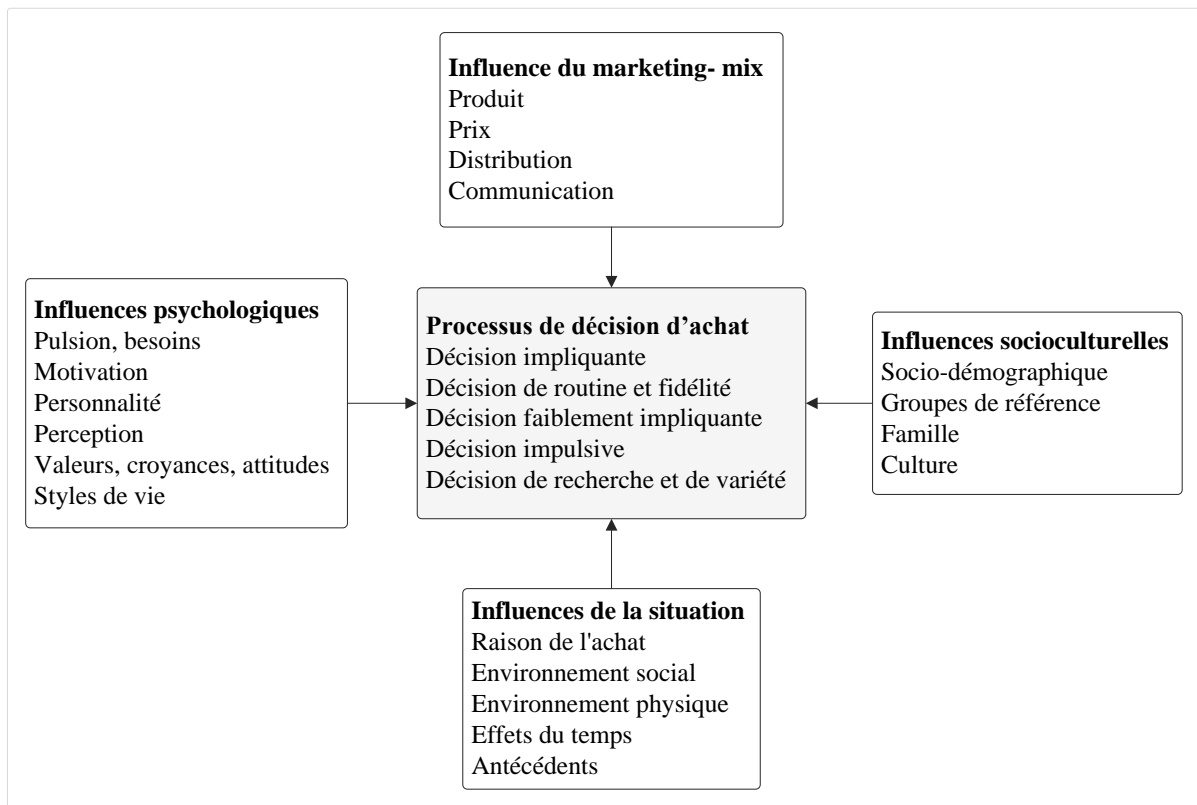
Influence du marketing- mix
Produit
Prix
Distribution
Communication

Influences psychologiques
Pulsion, besoins
Motivation
Personnalité
Perception
Valeurs, croyances, attitudes
Styles de vie

Processus de décision d'achat
Décision impliquante
Décision de routine et fidélité
Décision faiblement impliquante
Décision impulsive
Décision de recherche et de variété

Influences socioculturelles
Socio-démographique
Groupes de référence
Famille
Culture

Influences de la situation
Raison de l'achat
Environnement social
Environnement physique
Effets du temps
Antécédents